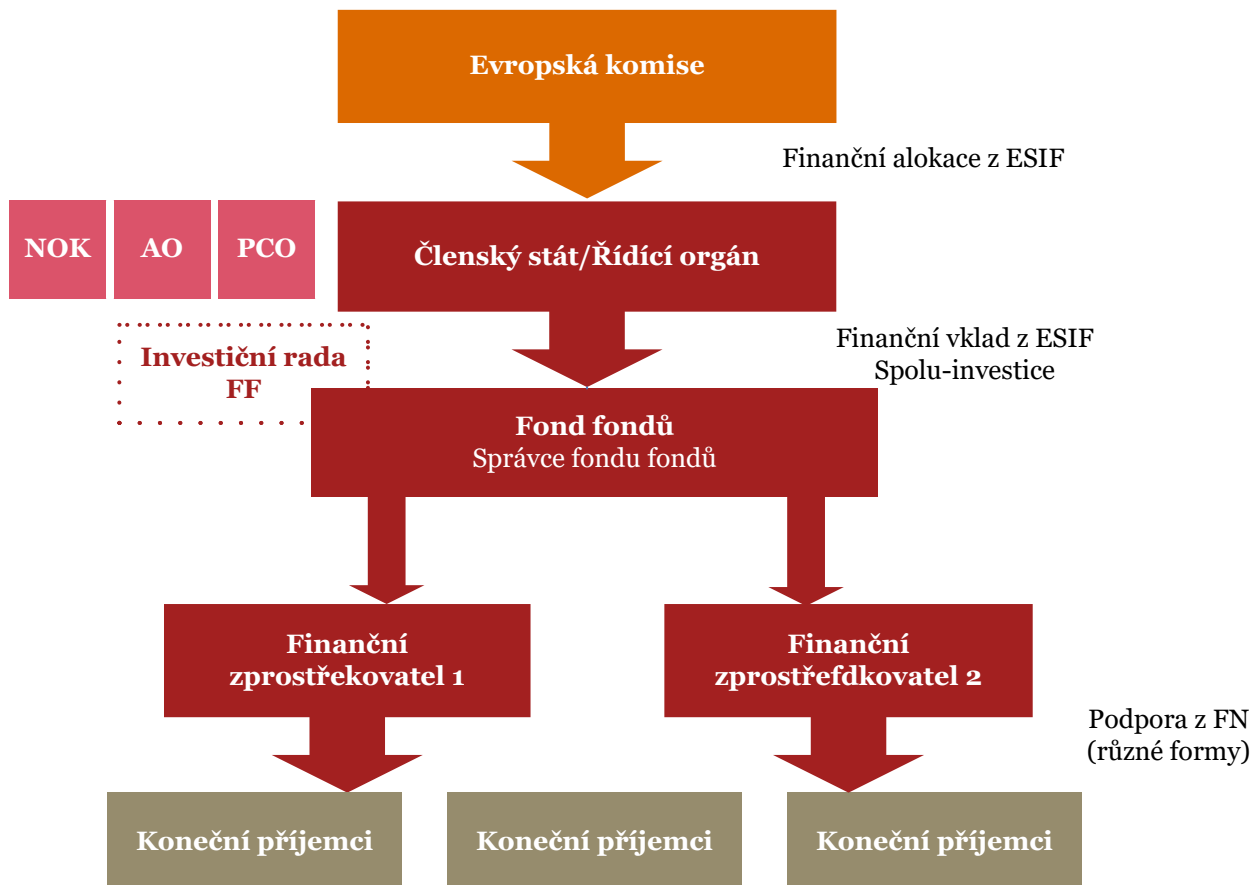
Evropská komise

Finanční alokace z ESIF

NOK

AO

PCO

Členský stát/Řídící orgán

Finanční vklad z ESIF
Spolu-investice

Investiční rada FF

Fond fondů
Správce fondu fondů

Finanční zprostřekovatel 1

Finanční zprostřefdkovatel 2

Podpora z FN
(různé formy)

Koneční příjemci

Koneční příjemci

Koneční příjemci